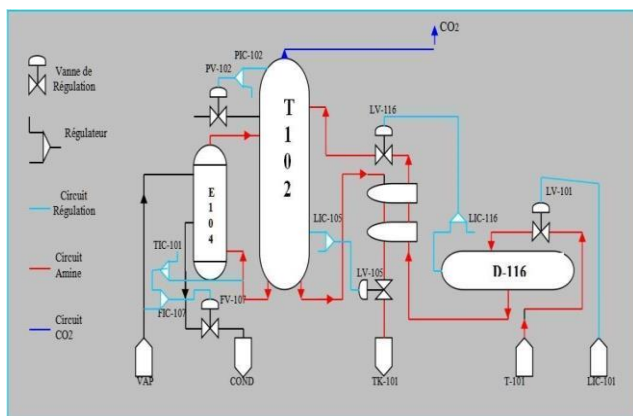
Vanne de Régulation

Régulateur

Circuit Régulation

Circuit Amine

Circuit CO2

$CO_2$

PIC-102

PV-102

T
1
0
2

E
1
0
4

TIC-101

FIC-107

FV-107

LV-116

LIC-105

LIC-116

LV-105

LV-101

D-116

VAP

COND

TK-101

T-101

LIC-101